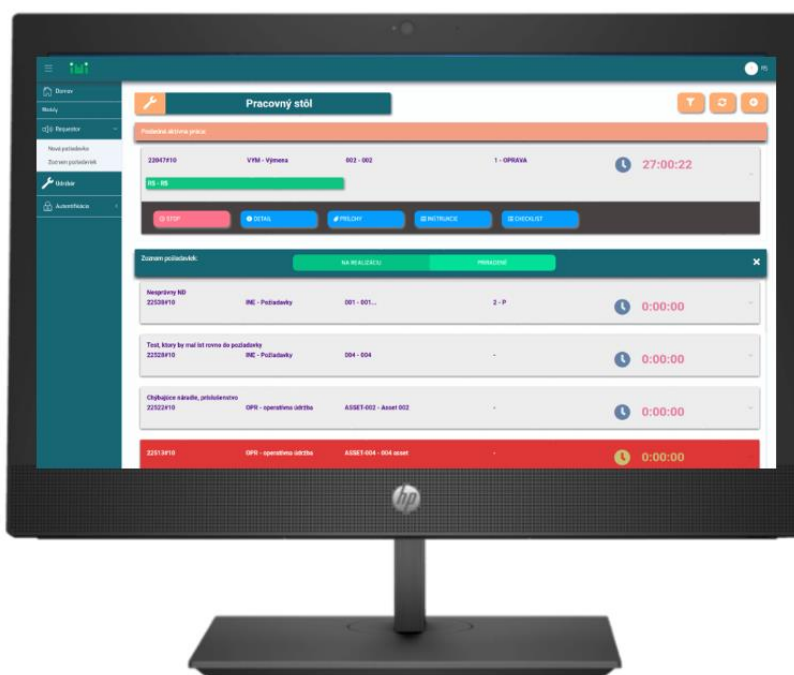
Domov
Moduly
Requestor
Nová požiadavka
Zoznam požiadaviek
Údržbár
Autentifikácia

Pracovný stôl

Posledná aktívna práca

22047#10 VYM - Výmena 002 - 002 1 - OPRAVA 27:00:22

RS - RS

STOP DETAIL PRÍLOHY INŠTRUKCIE CHECKLIST

Zoznam požiadaviek: NA REALIZÁCIU PRIRADENÉ

Nesgrávny ND
22538#10 INE - Požiadavky 001 - 001... 2 - P 0:00:00

Test, ktorý by mal ist rovno do požiadavky
22528#10 INE - Požiadavky 004 - 004 - 0:00:00

Chýbajúce náradie, príslušenstvo
22522#10 OPR - operatívna údržba ASSET-002 - Asset 002 - 0:00:00

22513#10 OPR - operatívna údržba ASSET-004 - 004 asset - 0:00:00

hp